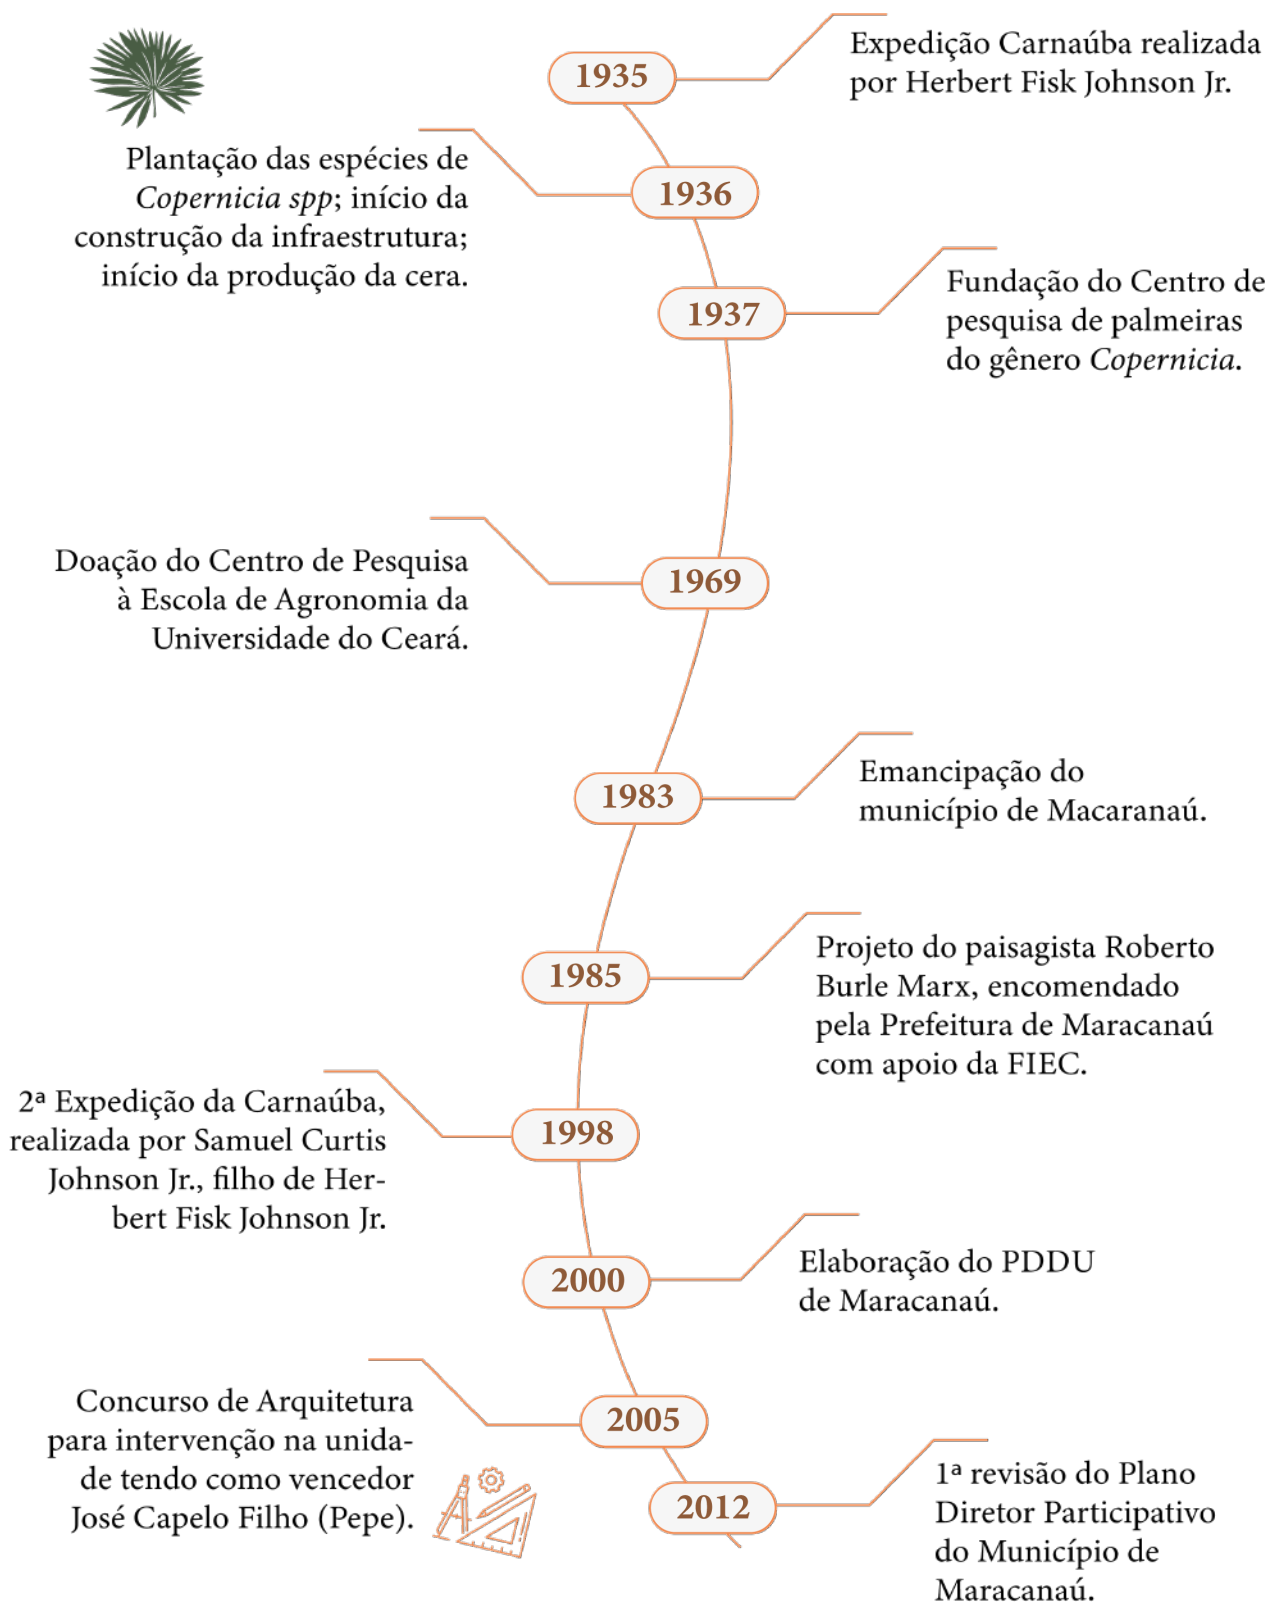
1935

Expedição Carnaúba realizada por Herbert Fisk Johnson Jr.

1936

Plantação das espécies de *Copernicia spp*; início da construção da infraestrutura; início da produção da cera.

1937

Fundação do Centro de pesquisa de palmeiras do gênero *Copernicia*.

1969

Doação do Centro de Pesquisa à Escola de Agronomia da Universidade do Ceará.

1983

Emancipação do município de Macaranaú.

1985

Projeto do paisagista Roberto Burle Marx, encomendado pela Prefeitura de Maracanaú com apoio da FIEC.

1998

2ª Expedição da Carnaúba, realizada por Samuel Curtis Johnson Jr., filho de Herbert Fisk Johnson Jr.

2000

Elaboração do PDDU de Maracanaú.

2005

Concurso de Arquitetura para intervenção na unidade tendo como vencedor José Capelo Filho (Pepe).

2012

1ª revisão do Plano Diretor Participativo do Município de Maracanaú.